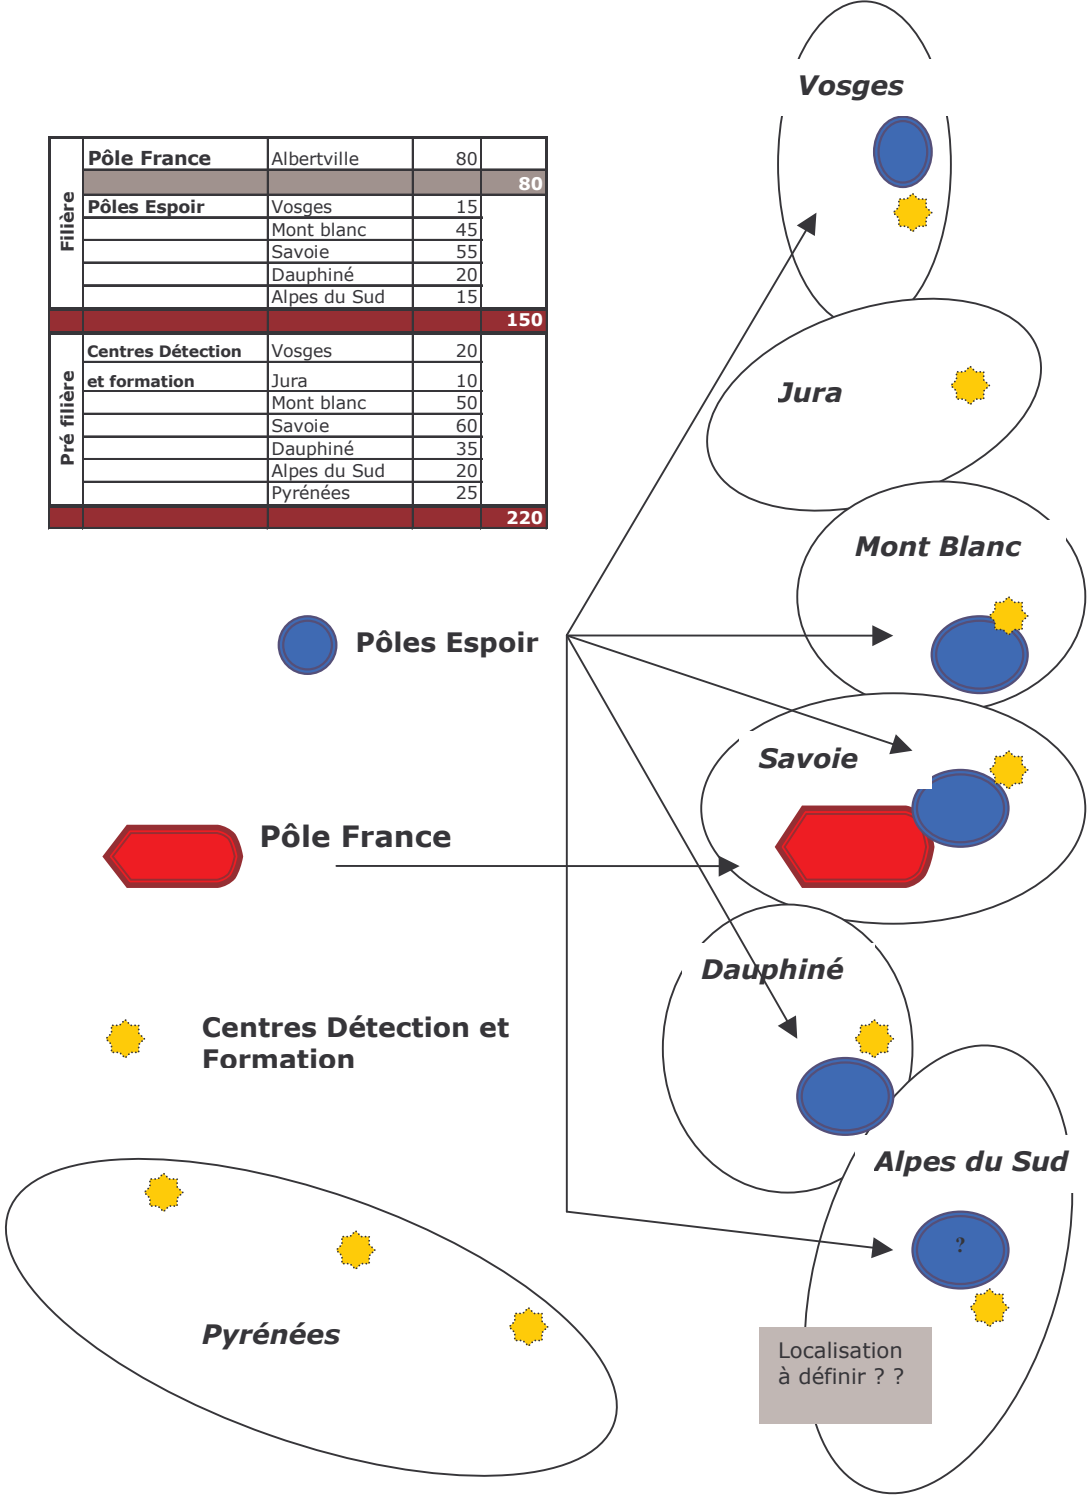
| Filière | | | | |
|---|---|---|---|---|
| | Pôle France | Albertville | 80 | |
| | | | | 80 |
| | Pôles Espoir | Vosges | 15 | |
| | | Mont blanc | 45 | |
| | | Savoie | 55 | |
| | | Dauphiné | 20 | |
| | | Alpes du Sud | 15 | |
| | | | | 150 |
| Pré filière | Centres Détection | Vosges | 20 | |
| | et formation | Jura | 10 | |
| | | Mont blanc | 50 | |
| | | Savoie | 60 | |
| | | Dauphiné | 35 | |
| | | Alpes du Sud | 20 | |
| | | Pyrénées | 25 | |
| | | | | 220 |

Vosges

Jura

Mont Blanc

Pôles Espoir

Savoie

Pôle France

Dauphiné

Centres Détection et Formation

Alpes du Sud

?

Pyrénées

Localisation à définir ? ?